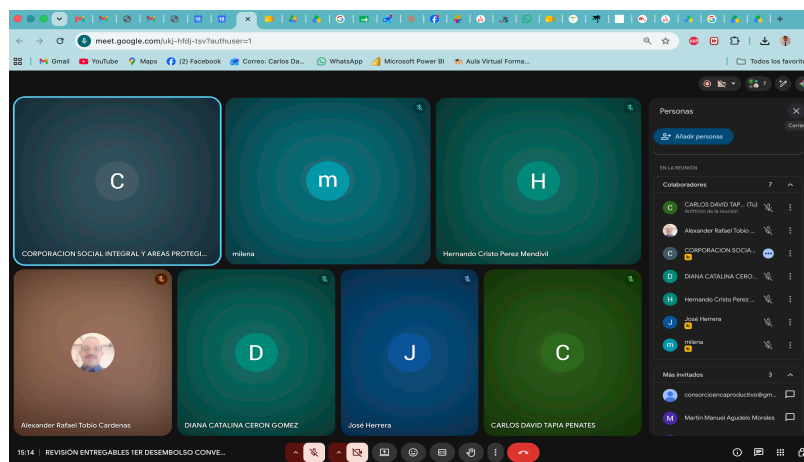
meet.google.com/ukj-hfdj-tsv?authuser=1

Gmail YouTube Maps (2) Facebook Correo: Carlos Da... WhatsApp Microsoft Power BI Aula Virtual Forma... Todos los favoritos

C
CORPORACION SOCIAL INTEGRAL Y AREAS PROTEGI...

m
milena

H
Hernando Cristo Perez Mendivil

Alexander Rafael Tobio Cardenas

D
DIANA CATALINA CERON GOMEZ

J
José Herrera

C
CARLOS DAVID TAPIA PENATES

Personas
Cerrar
Añadir personas
EN LA REUNIÓN
Colaboradores 7
CARLOS DAVID TAP... (Tú)
Anfitrión de la reunión
Alexander Rafael Tobio ...
CORPORACION SOCIA...
DIANA CATALINA CERO...
Hernando Cristo Perez ...
José Herrera
milena
Más invitados 3
consorcioencaproductivo@gm...
Martin Manuel Agudelo Morales

15:14 | REVISIÓN ENTREGABLES 1ER DESEMBOLSO CONVE...